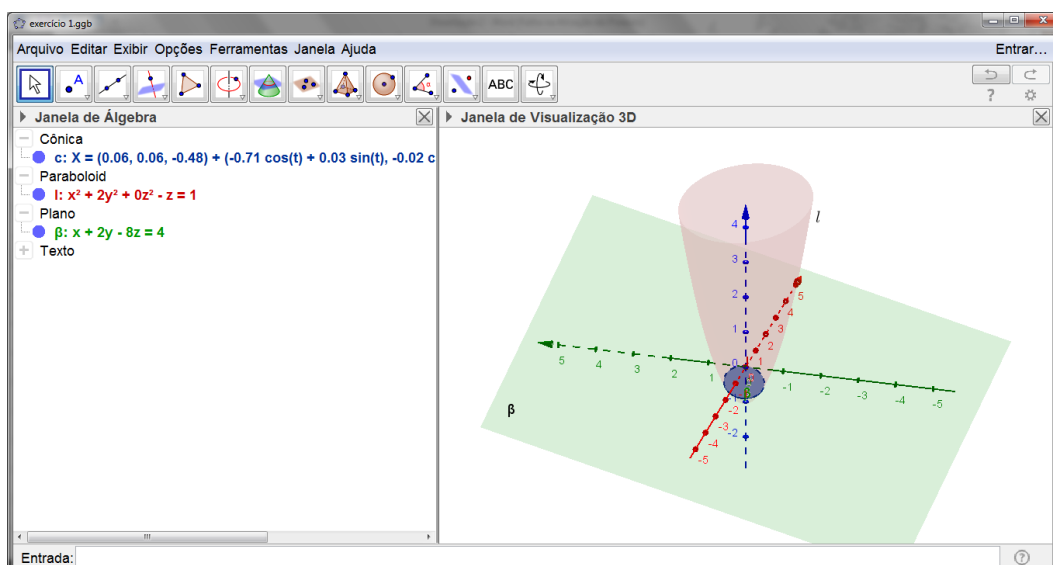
exercício 1.ggb

Arquivo Editar Exibir Opções Ferramentas Janela Ajuda

Entrar...

ABC

?

Janela de Álgebra

Cônica

c: X = (0.06, 0.06, -0.48) + (-0.71 cos(t) + 0.03 sin(t), -0.02 c

Paraboloid

l: x² + 2y² + 0z² - z = 1

Plano

β: x + 2y - 8z = 4

Texto

Janela de Visualização 3D

l

4

3

2

1

0

-1

-2

5

4

3

2

1

-1

-2

-3

-4

-5

5

4

3

2

1

-1

-2

-3

-4

-5

β

Entrada:

?